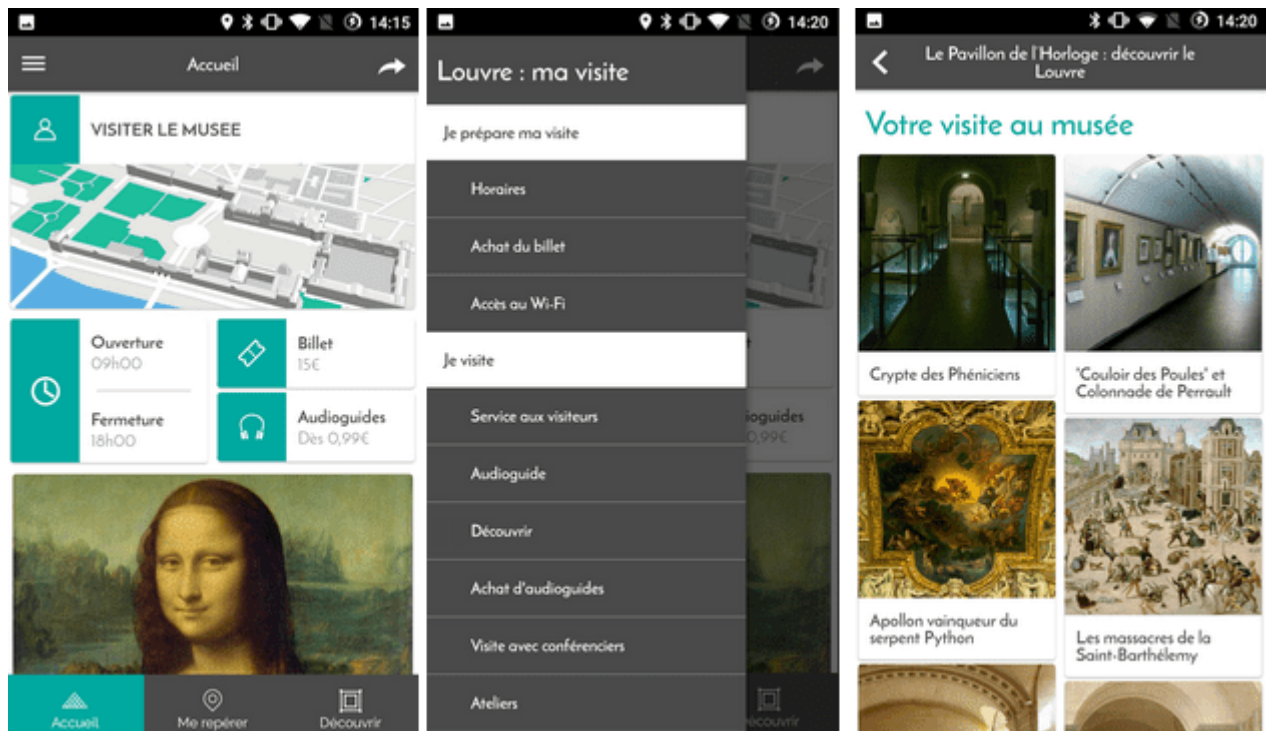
14:15

Accueil

VISITER LE MUSEE

Ouverture
09h00

Fermeture
18h00

Billet
15€

Audioguides
Dès 0,99€

Accueil
Me repérer
Découvrir

14:20

Louvre : ma visite

Je prépare ma visite

Horaires

Achat du billet

Accès au Wi-Fi

Je visite

Service aux visiteurs

Audioguide

Découvrir

Achat d'audioguides

Visite avec conférenciers

Ateliers

14:20

Le Pavillon de l'Horloge : découvrir le Louvre

Votre visite au musée

Crypte des Phéniciens

"Couloir des Poules" et Colonnade de Perrault

Apollon vainqueur du serpent Python

Les massacres de la Saint-Barthélemy